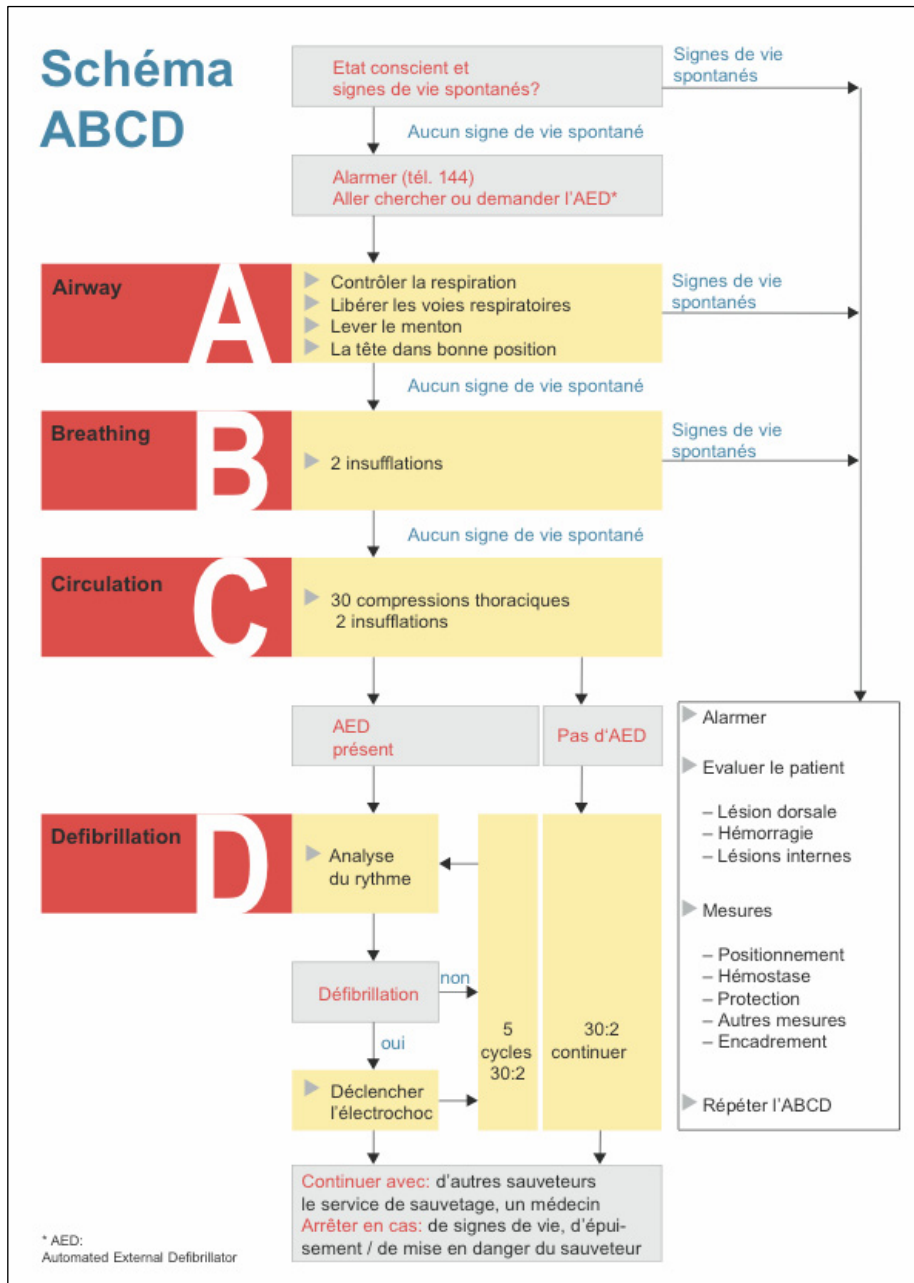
Schéma ABCD

Etat conscient et signes de vie spontanés?

Signes de vie spontanés

Aucun signe de vie spontané

Alarmer (tél. 144)
Aller chercher ou demander l'AED*

Airway
A
Contrôler la respiration
Libérer les voies respiratoires
Lever le menton
La tête dans bonne position

Signes de vie spontanés

Aucun signe de vie spontané

Breathing
B
2 insufflations

Signes de vie spontanés

Aucun signe de vie spontané

Circulation
C
30 compressions thoraciques
2 insufflations

AED présent

Pas d'AED

Defibrillation
D
Analyse du rythme

Défibrillation

non

oui

Déclencher l'électrochoc

5 cycles 30:2

30:2 continuer

Alarmer

Evaluer le patient

– Lésion dorsale
– Hémorragie
– Lésions internes

Mesures

– Positionnement
– Hémostase
– Protection
– Autres mesures
– Encadrement

Répéter l'ABCD

Continuer avec: d'autres sauveteurs le service de sauvetage, un médecin
Arrêter en cas: de signes de vie, d'épuisement / de mise en danger du sauveteur

* AED:
Automated External Defibrillator